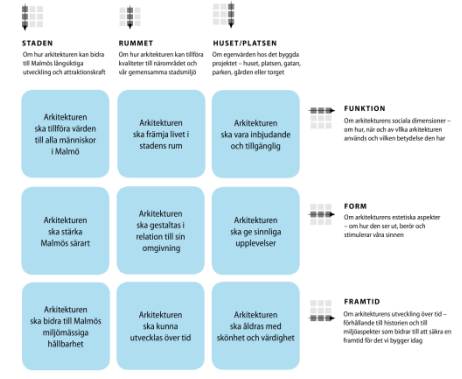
STADEN
Om hur arkitekturen kan bidra till Malmös långsiktiga utveckling och attraktionskraft

RUMMET
Om hur arkitekturen kan tillföra kvaliteter till närområdet och vår gemensamma stadsmiljö

HUSET/PLATSEN
Om egenvärden hos det byggda projektet – huset, platsen, gatan, parken, gården eller torget

Arkitekturen ska tillföra värden till alla människor i Malmö

Arkitekturen ska främja livet i stadens rum

Arkitekturen ska vara inbjudande och tillgänglig

FUNKTION
Om arkitekturens sociala dimensioner – om hur, när och av vilka arkitekturen används och vilken betydelse den har

Arkitekturen ska stärka Malmös särart

Arkitekturen ska gestaltas i relation till sin omgivning

Arkitekturen ska ge sinnliga upplevelser

FORM
Om arkitekturens estetiska aspekter – om hur den ser ut, berör och stimulerar våra sinnen

Arkitekturen ska bidra till Malmös miljömässiga hållbarhet

Arkitekturen ska kunna utvecklas över tid

Arkitekturen ska åldras med skönhet och värdighet

FRAMTID
Om arkitekturens utveckling över tid – förhållande till historien och till miljöaspekter som bidrar till att säkra en framtid för vi bygger idag